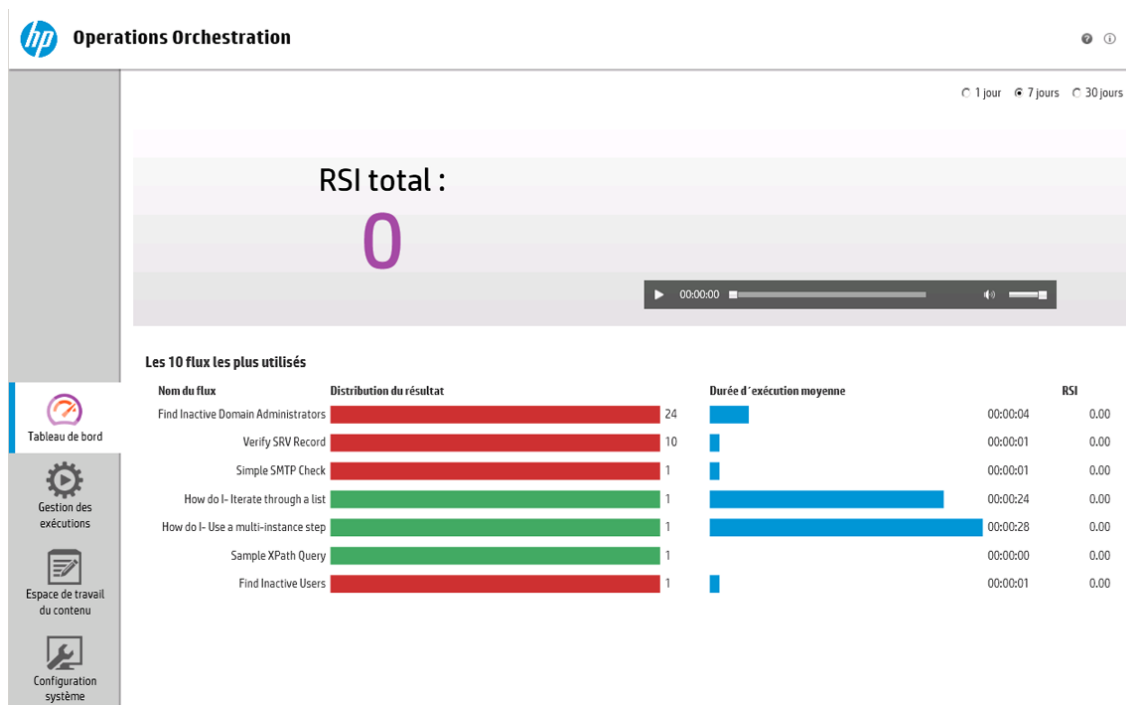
Operations Orchestration

1 jour 7 jours 30 jours

RSI total :

0

00:00:00

Les 10 flux les plus utilisés

| Nom du flux | Distribution du résultat | Durée d´exécution moyenne | | RSI |
|---|---|---|---|---|
| Find Inactive Domain Administrators | 24 | | 00:00:04 | 0.00 |
| Verify SRV Record | 10 | | 00:00:01 | 0.00 |
| Simple SMTP Check | 1 | | 00:00:01 | 0.00 |
| How do I- Iterate through a list | 1 | | 00:00:24 | 0.00 |
| How do I- Use a multi-instance step | 1 | | 00:00:28 | 0.00 |
| Sample XPath Query | 1 | | 00:00:00 | 0.00 |
| Find Inactive Users | 1 | | 00:00:01 | 0.00 |

Tableau de bord

Gestion des exécutions

Espace de travail du contenu

Configuration système